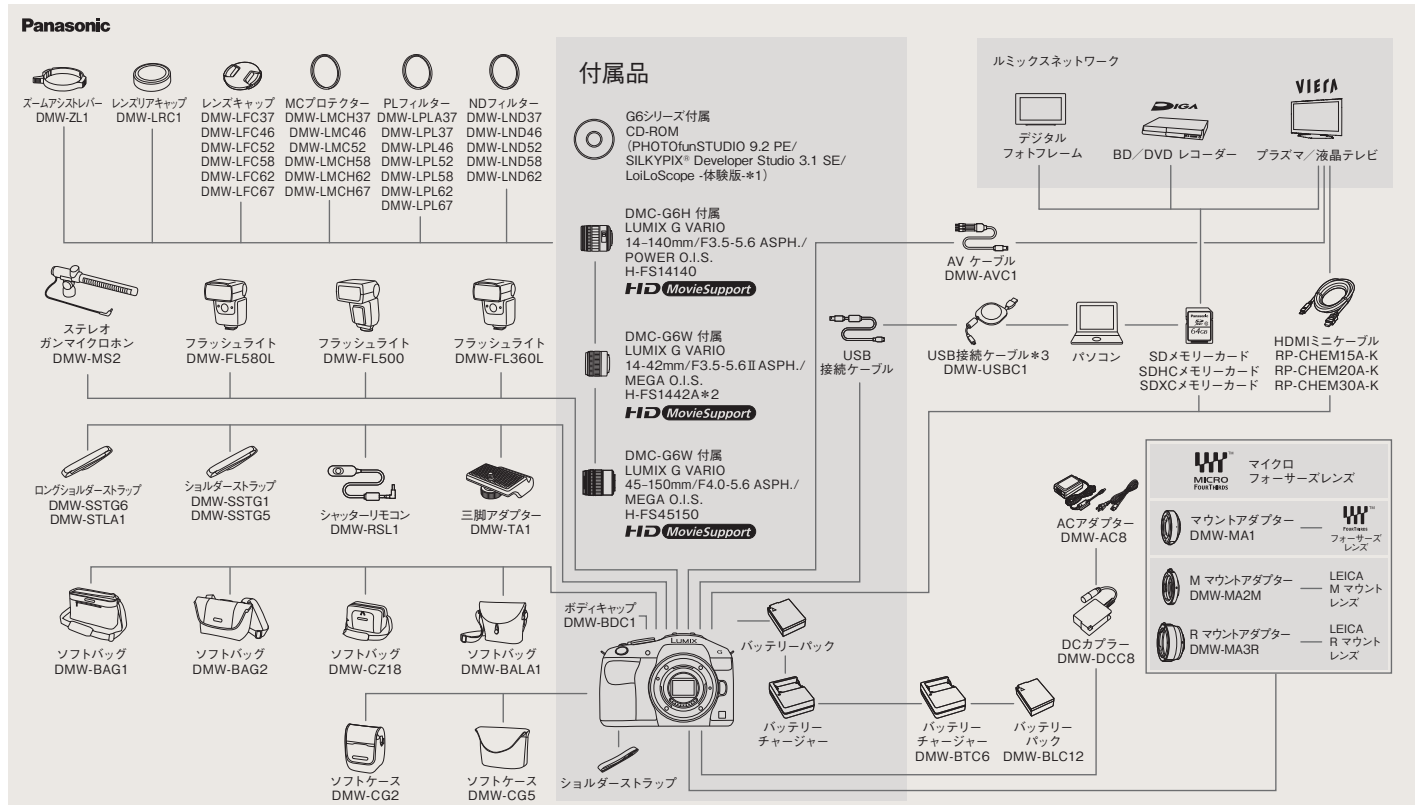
Panasonic

ズームアシストレバー
DMW-ZL1

レンズリアキャップ
DMW-LRC1

レンズキャップ
DMW-LFC37
DMW-LFC46
DMW-LFC52
DMW-LFC58
DMW-LFC62
DMW-LFC67

MCプロテクター
DMW-LMCH37
DMW-LMC46
DMW-LMC52
DMW-LMCH58
DMW-LMCH62
DMW-LMCH67

PLフィルター
DMW-LPLA37
DMW-LPL37
DMW-LPL46
DMW-LPL52
DMW-LPL58
DMW-LPL62
DMW-LPL67

NDフィルター
DMW-LND37
DMW-LND46
DMW-LND52
DMW-LND58
DMW-LND62

付属品

G6シリーズ付属
CD-ROM
(PHOTOfunSTUDIO 9.2 PE/ SILKYPIX® Developer Studio 3.1 SE/ LoiLoScope -体験版-＊1)

DMC-G6H 付属
LUMIX G VARIO
14-140mm/F3.5-5.6 ASPH./
POWER O.I.S.
H-FS14140
HD MovieSupport

DMC-G6W 付属
LUMIX G VARIO
14-42mm/F3.5-5.6 II ASPH./
MEGA O.I.S.
H-FS1442A＊2
HD MovieSupport

DMC-G6W 付属
LUMIX G VARIO
45-150mm/F4.0-5.6 ASPH./
MEGA O.I.S.
H-FS45150
HD MovieSupport

ルミックスネットワーク

デジタル
フォトフレーム

DIGA
BD／DVD レコーダー

VIERA
プラズマ／液晶テレビ

AV ケーブル
DMW-AVC1

ステレオ
ガンマイクロホン
DMW-MS2

フラッシュライト
DMW-FL580L

フラッシュライト
DMW-FL500

フラッシュライト
DMW-FL360L

USB
接続ケーブル

USB接続ケーブル＊3
DMW-USBC1

パソコン

SDメモリーカード
SDHCメモリーカード
SDXCメモリーカード

HDMIミニケーブル
RP-CHEM15A-K
RP-CHEM20A-K
RP-CHEM30A-K

ロングショルダーストラップ
DMW-SSTG6
DMW-STLA1

ショルダーストラップ
DMW-SSTG1
DMW-SSTG5

シャッターリモコン
DMW-RSL1

三脚アダプター
DMW-TA1

マイクロ
フォーサーズレンズ

ACアダプター
DMW-AC8

マウントアダプター
DMW-MA1
フォーサーズ
レンズ

M マウントアダプター
DMW-MA2M
LEICA
M マウント
レンズ

R マウントアダプター
DMW-MA3R
LEICA
R マウント
レンズ

ボディキャップ
DMW-BDC1

LUMIX

バッテリーパック

DCカプラー
DMW-DCC8

ソフトバッグ
DMW-BAG1

ソフトバッグ
DMW-BAG2

ソフトバッグ
DMW-CZ18

ソフトバッグ
DMW-BALA1

バッテリー
チャージャー

バッテリー
チャージャー
DMW-BTC6

バッテリー
パック
DMW-BLC12

ソフトケース
DMW-CG2

ソフトケース
DMW-CG5

ショルダーストラップ